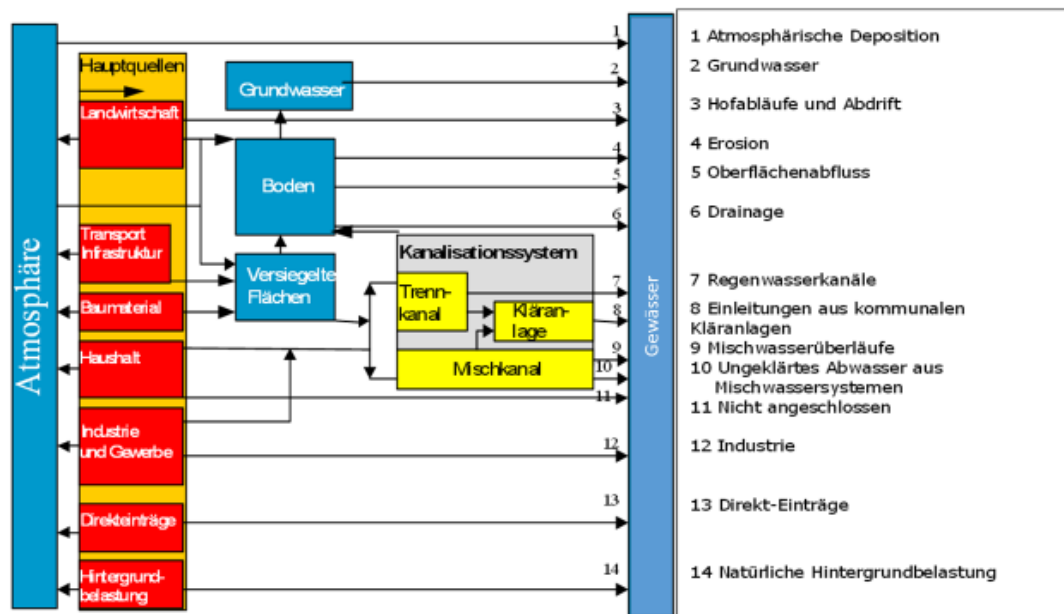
Atmosphäre

Hauptquellen

Landwirtschaft

Transport Infrastruktur

Baumaterial

Haushalt

Industrie und Gewerbe

Direkteinträge

Hintergrundbelastung

Grundwasser

Boden

Versiegelte Flächen

Kanalisationssystem

Trennkanal

Kläranlage

Mischkanal

1
2
3
4
5
6
7
8
9
10
11
12
13
14

Gewässer

1 Atmosphärische Deposition
2 Grundwasser
3 Hofabläufe und Abdrift
4 Erosion
5 Oberflächenabfluss
6 Drainage
7 Regenwasserkanäle
8 Einleitungen aus kommunalen Kläranlagen
9 Mischwasserüberläufe
10 Ungeklärtes Abwasser aus Mischwassersystemen
11 Nicht angeschlossen
12 Industrie
13 Direkt-Einträge
14 Natürliche Hintergrundbelastung